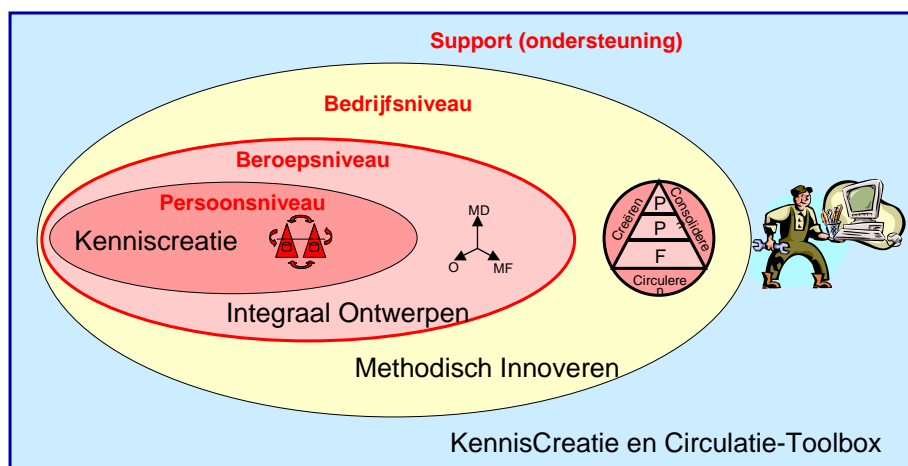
Support (ondersteuning)

Bedrijfsniveau

Beroepsniveau

Persoonsniveau

Kenniscreatie

MD

O

MF

Integraal Ontwerpen

Creëren

Consolidere

P

P

F

Circulere n

Methodisch Innoveren

KennisCreatie en Circulatie-Toolbox